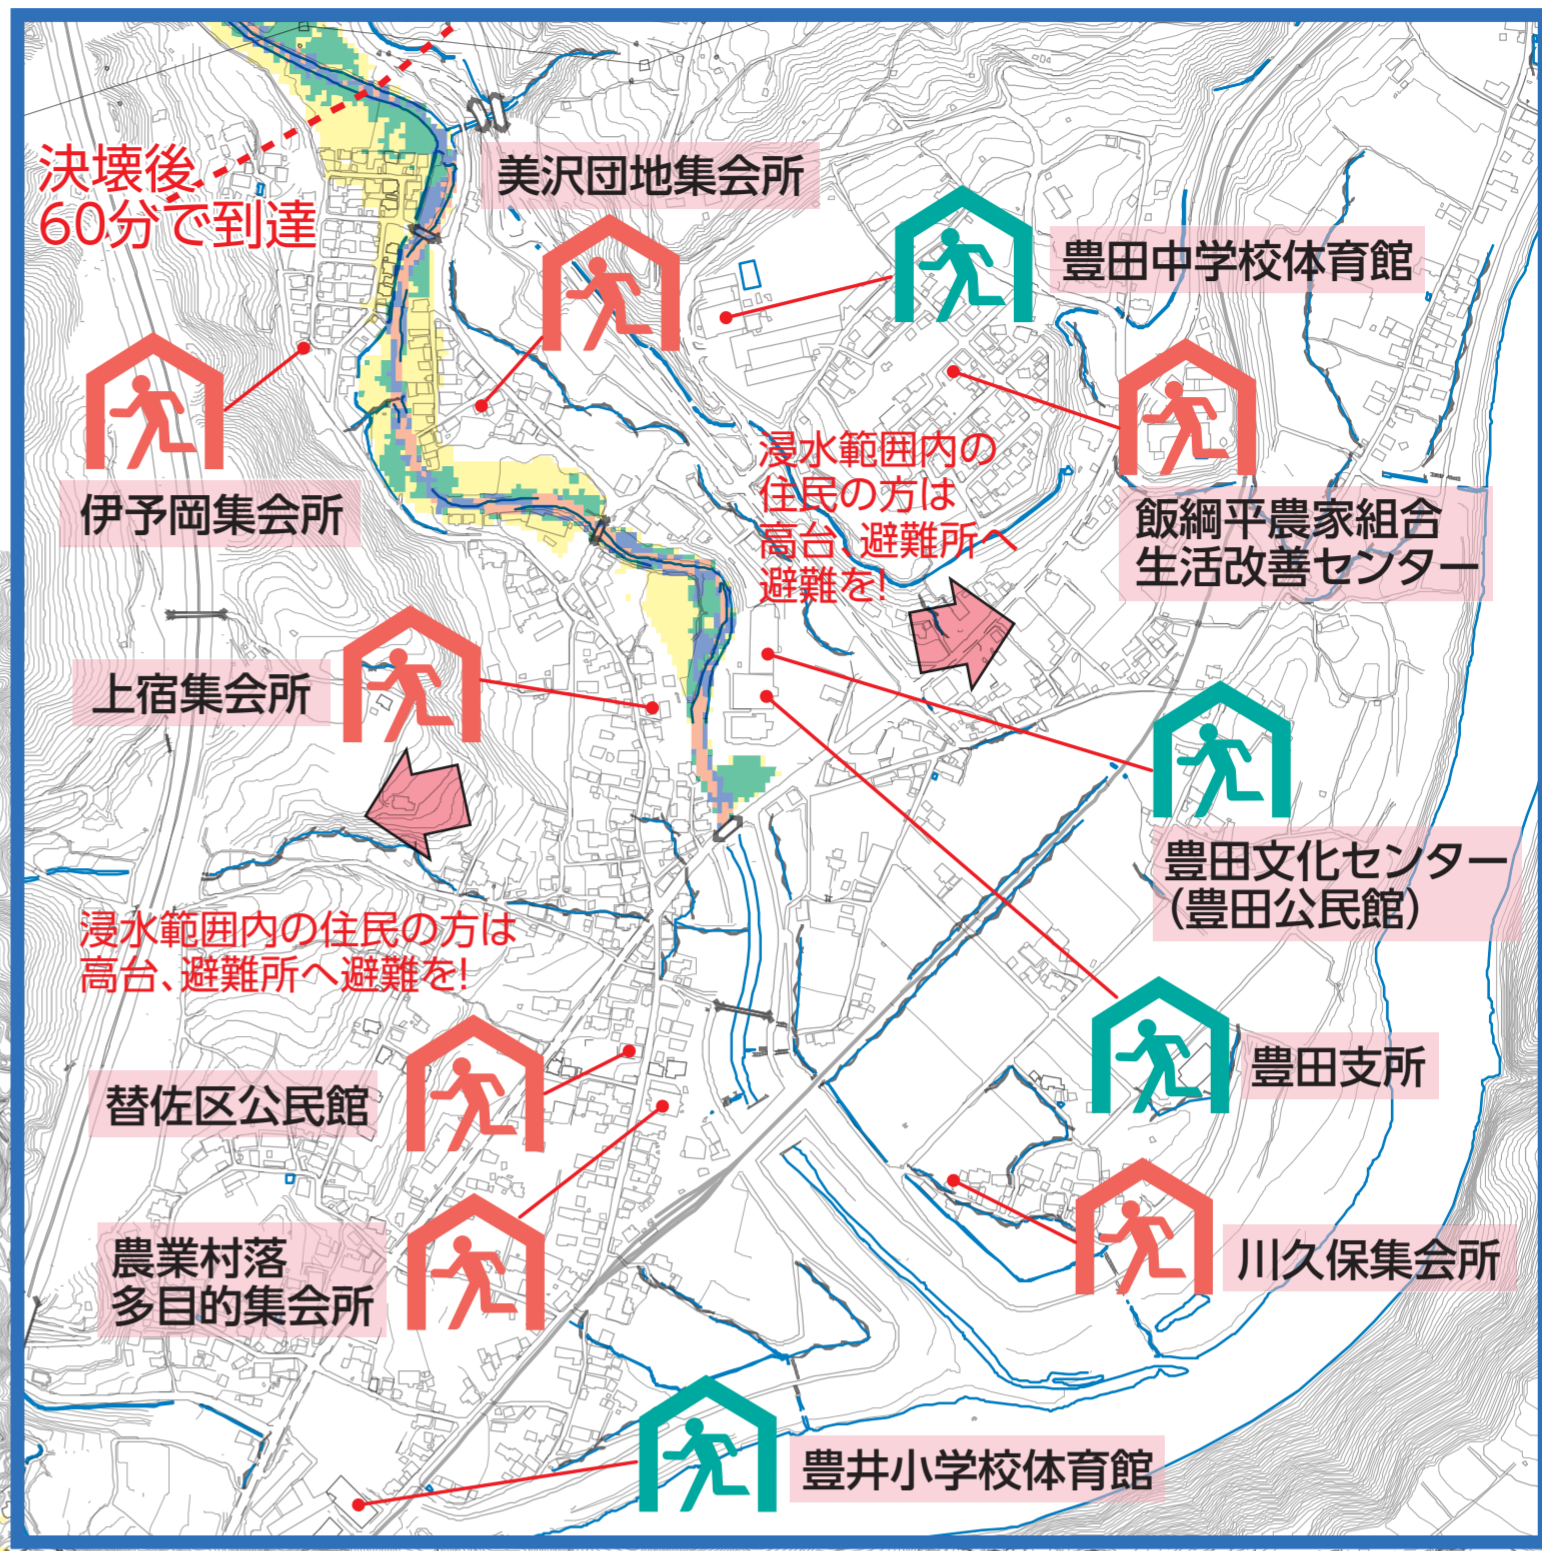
決壊後60分で到達

美沢団地集会所

豊田中学校体育館

伊予岡集会所

浸水範囲内の住民の方は高台、避難所へ避難を!

飯綱平農家組合生活改善センター

上宿集会所

豊田文化センター(豊田公民館)

浸水範囲内の住民の方は高台、避難所へ避難を!

豊田支所

替佐区公民館

川久保集会所

農業村落多目的集会所

豊井小学校体育館